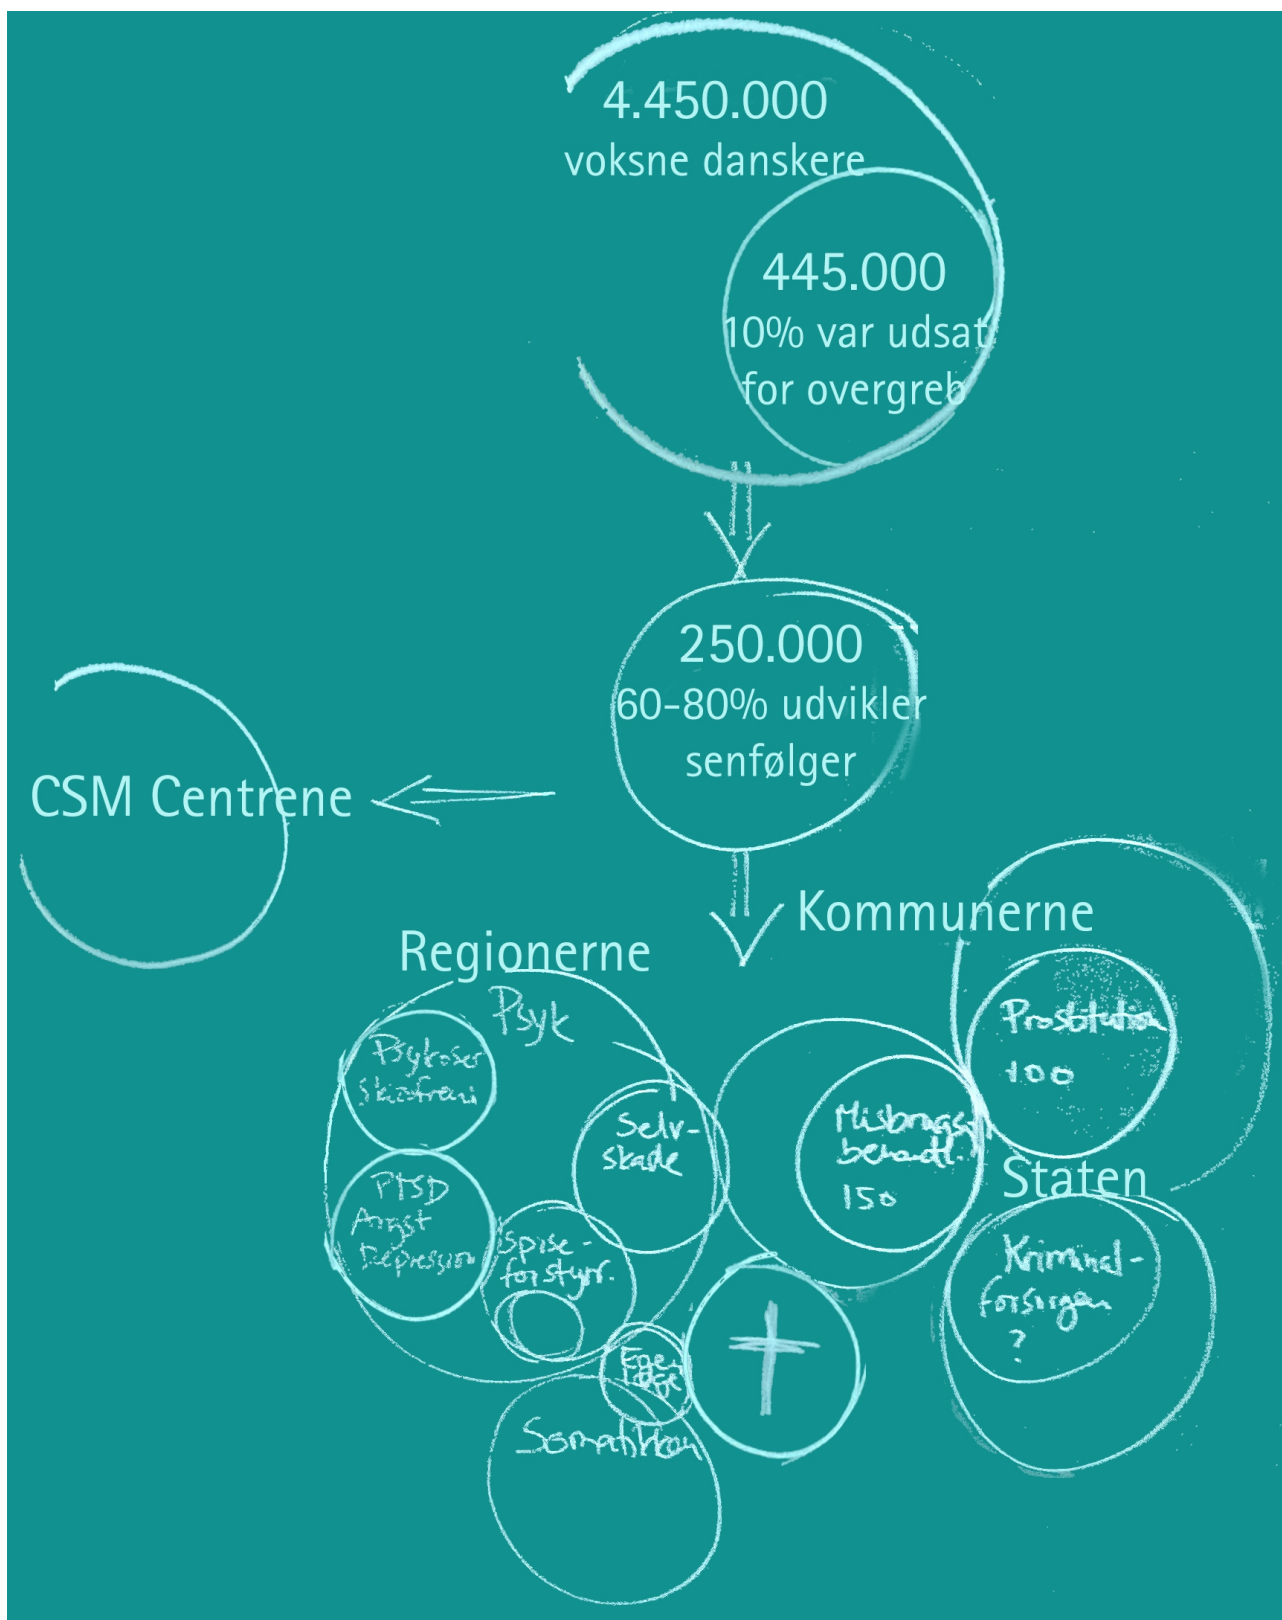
4.450.000
voksne danskere

445.000
10% var udsat for overgreb

250.000
60-80% udvikler senfølger

CSM Centrene

Kommunerne

Regionerne

Psyk

Psykoser Skizofreni

PTSD Angst Depression

Selv-skade

Spise-forstyrr.

Egen læge

Somatikken

Misbrugs-behandl. 150

Prostitution 100

Staten

Kriminal-forsorgen ?